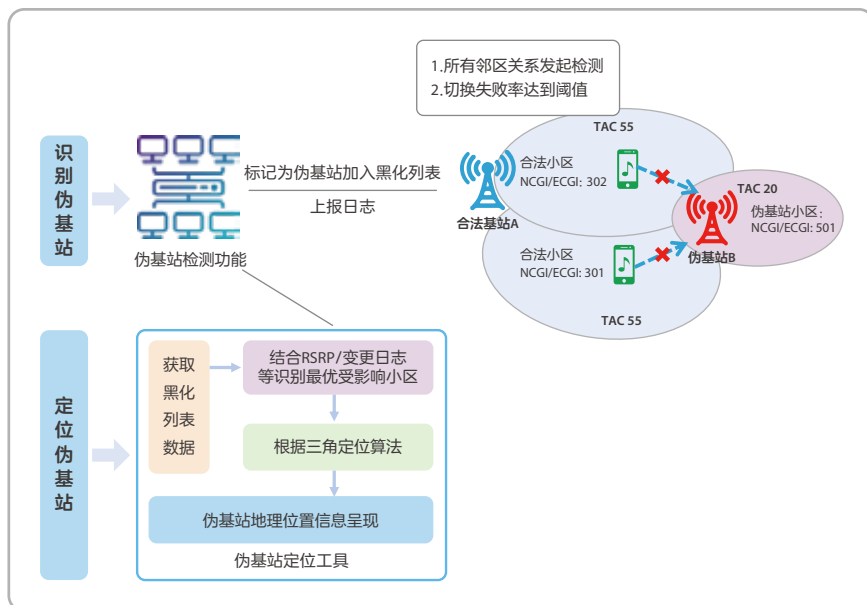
识别伪基站

伪基站检测功能

标记为伪基站加入黑化列表

上报日志

1.所有邻区关系发起检测
2.切换失败率达到阈值

TAC 55

合法小区
NCGI/ECGI: 302

合法基站A

合法小区
NCGI/ECGI: 301

TAC 55

TAC 20

伪基站小区：
NCGI/ECGI: 501

伪基站B

定位伪基站

获取黑化列表数据

结合RSRP/变更日志等识别最优受影响小区

根据三角定位算法

伪基站地理位置信息呈现

伪基站定位工具